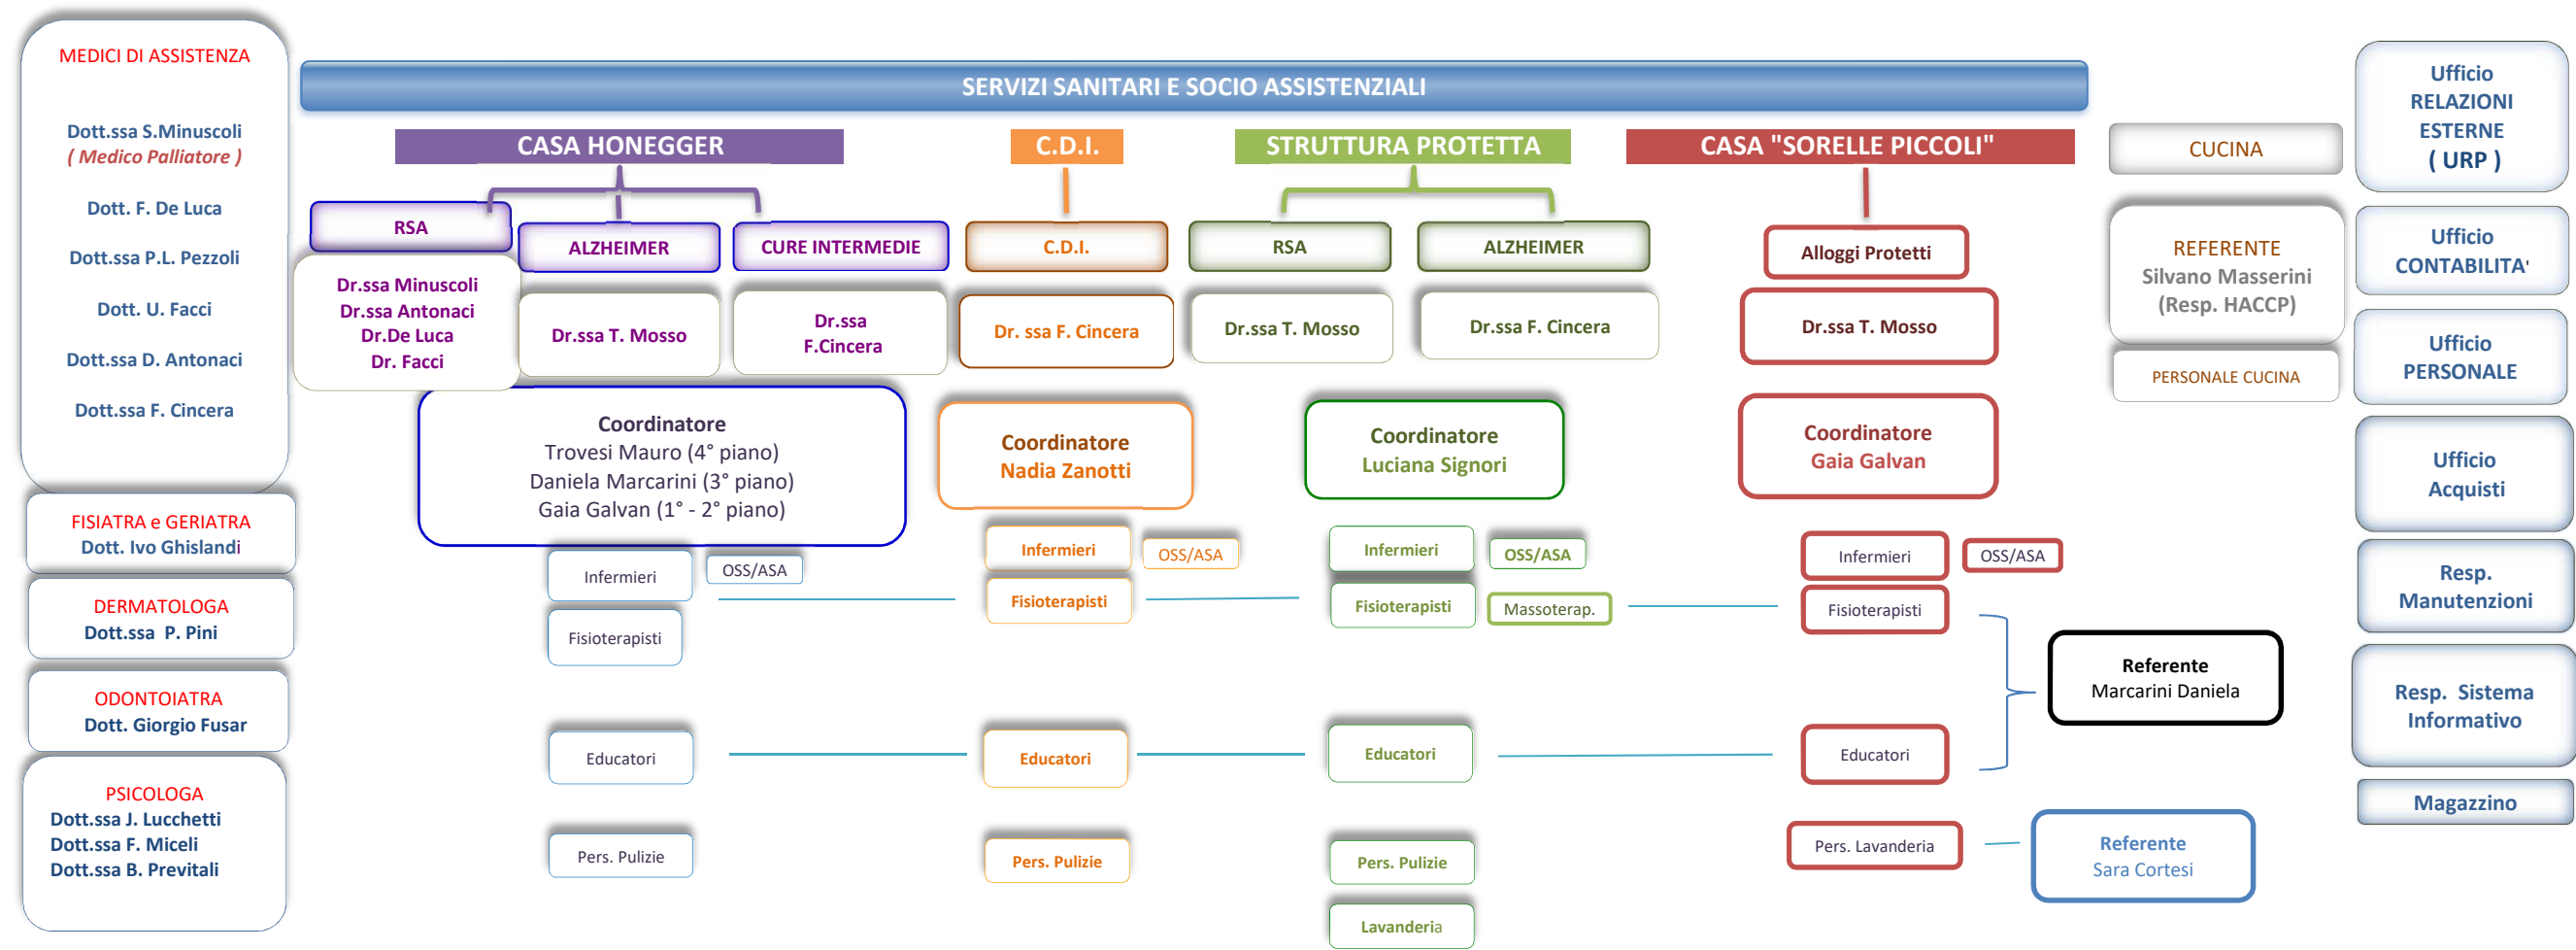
MEDICI DI ASSISTENZA

Dott.ssa S.Minuscoli
( Medico Palliatore )

Dott. F. De Luca

Dott.ssa P.L. Pezzoli

Dott. U. Facci

Dott.ssa D. Antonaci

Dott.ssa F. Cincera

FISIATRA e GERIATRA
Dott. Ivo Ghislandi

DERMATOLOGA
Dott.ssa P. Pini

ODONTOIATRA
Dott. Giorgio Fusar

PSICOLOGA
Dott.ssa J. Lucchetti
Dott.ssa F. Miceli
Dott.ssa B. Previtali

SERVIZI SANITARI E SOCIO ASSISTENZIALI

CASA HONEGGER

RSA

ALZHEIMER

CURE INTERMEDIE

Dr.ssa Minuscoli
Dr.ssa Antonaci
Dr.De Luca
Dr. Facci

Dr.ssa T. Mosso

Dr.ssa
F.Cincera

Coordinatore
Trovesi Mauro (4° piano)
Daniela Marcarini (3° piano)
Gaia Galvan (1° - 2° piano)

Infermieri

OSS/ASA

Fisioterapisti

Educatori

Pers. Pulizie

C.D.I.

C.D.I.

Dr. ssa F. Cincera

Coordinatore
Nadia Zanotti

Infermieri

OSS/ASA

Fisioterapisti

Educatori

Pers. Pulizie

STRUTTURA PROTETTA

RSA

ALZHEIMER

Dr.ssa T. Mosso

Dr.ssa F. Cincera

Coordinatore
Luciana Signori

Infermieri

OSS/ASA

Fisioterapisti

Massoterap.

Educatori

Pers. Pulizie

Lavanderia

CASA "SORELLE PICCOLI"

Alloggi Protetti

Dr.ssa T. Mosso

Coordinatore
Gaia Galvan

Infermieri

OSS/ASA

Fisioterapisti

Educatori

Pers. Lavanderia

Referente
Marcarini Daniela

Referente
Sara Cortesi

CUCINA

REFERENTE
Silvano Masserini
(Resp. HACCP)

PERSONALE CUCINA

Ufficio
RELAZIONI
ESTERNE
( URP )

Ufficio
CONTABILITA'

Ufficio
PERSONALE

Ufficio
Acquisti

Resp.
Manutenzioni

Resp. Sistema
Informativo

Magazzino